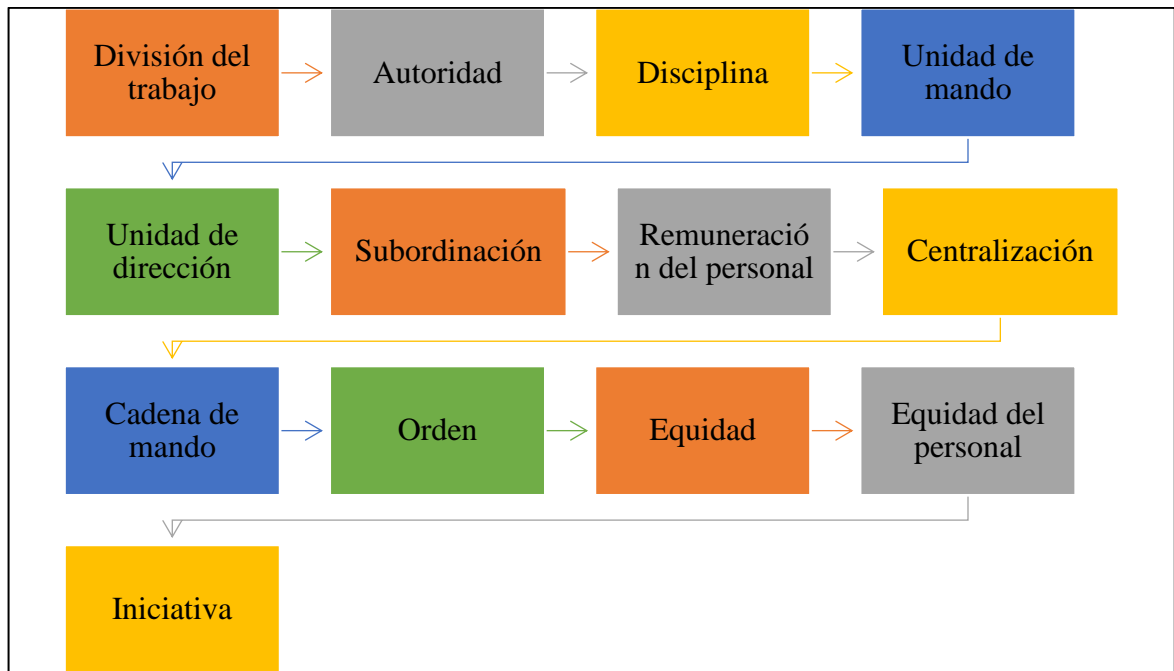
División del trabajo

Autoridad

Disciplina

Unidad de mando

Unidad de dirección

Subordinación

Remuneració n del personal

Centralización

Cadena de mando

Orden

Equidad

Equidad del personal

Iniciativa